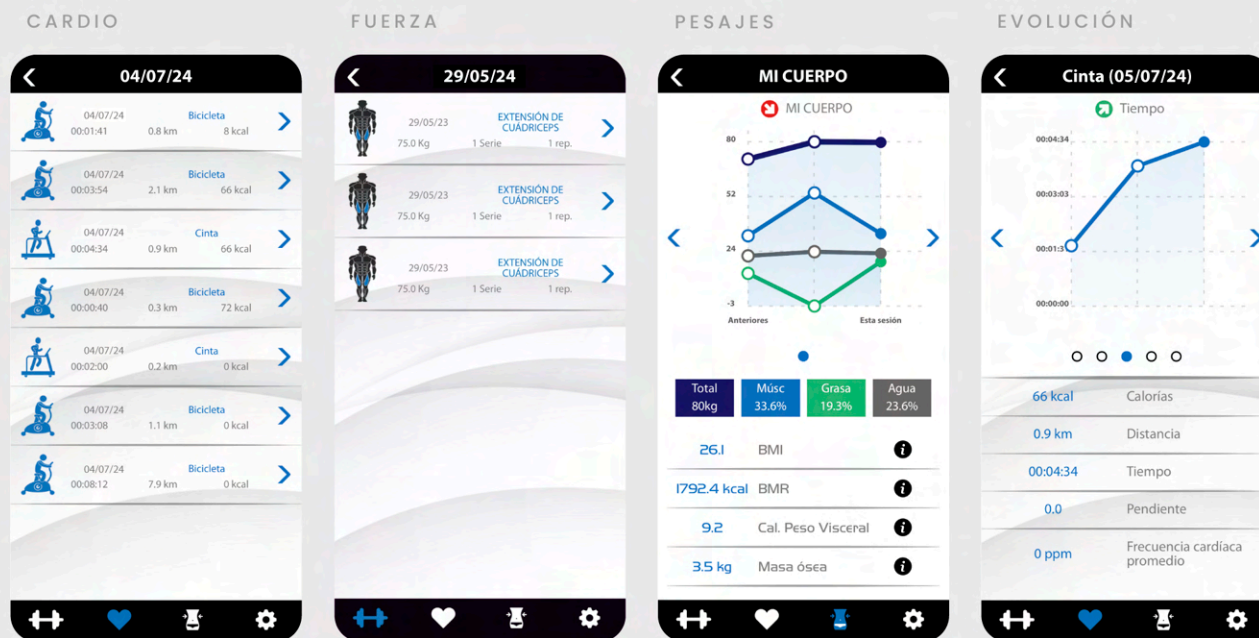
CARDIO

04/07/24

04/07/24 Bicicleta
00:01:41 0.8 km 8 kcal

04/07/24 Bicicleta
00:03:54 2.1 km 66 kcal

04/07/24 Cinta
00:04:34 0.9 km 66 kcal

04/07/24 Bicicleta
00:00:40 0.3 km 72 kcal

04/07/24 Cinta
00:02:00 0.2 km 0 kcal

04/07/24 Bicicleta
00:03:08 1.1 km 0 kcal

04/07/24 Bicicleta
00:08:12 7.9 km 0 kcal

FUERZA

29/05/24

29/05/23 EXTENSIÓN DE CUÁDRICEPS
75.0 Kg 1 Serie 1 rep.

29/05/23 EXTENSIÓN DE CUÁDRICEPS
75.0 Kg 1 Serie 1 rep.

29/05/23 EXTENSIÓN DE CUÁDRICEPS
75.0 Kg 1 Serie 1 rep.

PESAJES

MI CUERPO

MI CUERPO

80
52
24
-3
Anteriores Esta sesión

| Total 80kg | Músc 33.6% | Grasa 19.3% | Agua 23.6% |
|---|---|---|---|

26.1 BMI
1792.4 kcal BMR
9.2 Cal. Peso Visceral
3.5 kg Masa ósea

EVOLUCIÓN

Cinta (05/07/24)

Tiempo

00:04:34
00:03:03
00:01:3
00:00:00

66 kcal Calorías
0.9 km Distancia
00:04:34 Tiempo
0.0 Pendiente
0 ppm Frecuencia cardíaca promedio